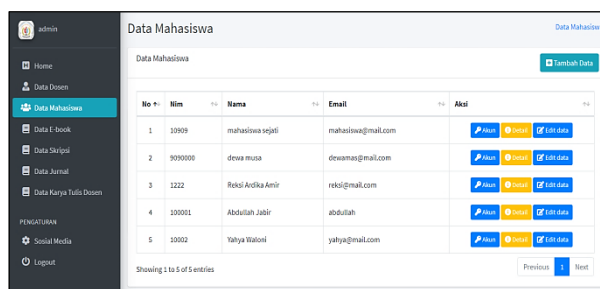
admin

Home
Data Dosen
Data Mahasiswa
Data E-book
Data Skripsi
Data Jurnal
Data Karya Tulis Dosen

PENGATURAN
Sosial Media
Logout

Data Mahasiswa

Data Mahasiswa

Data Mahasiswa

Tambah Data

| No | Nim | Nama | Email | Aksi |
|---|---|---|---|---|
| 1 | 10909 | mahasiswa sejati | mahasiswa@mail.com | Akun Detail Edit data |
| 2 | 9090000 | dewa musa | dewamas@mail.com | Akun Detail Edit data |
| 3 | 1222 | Reksi Ardika Amir | reksi@mail.com | Akun Detail Edit data |
| 4 | 100001 | Abdullah Jabir | abdullah | Akun Detail Edit data |
| 5 | 10002 | Yahya Waloni | yahya@mail.com | Akun Detail Edit data |

Showing 1 to 5 of 5 entries

Previous 1 Next